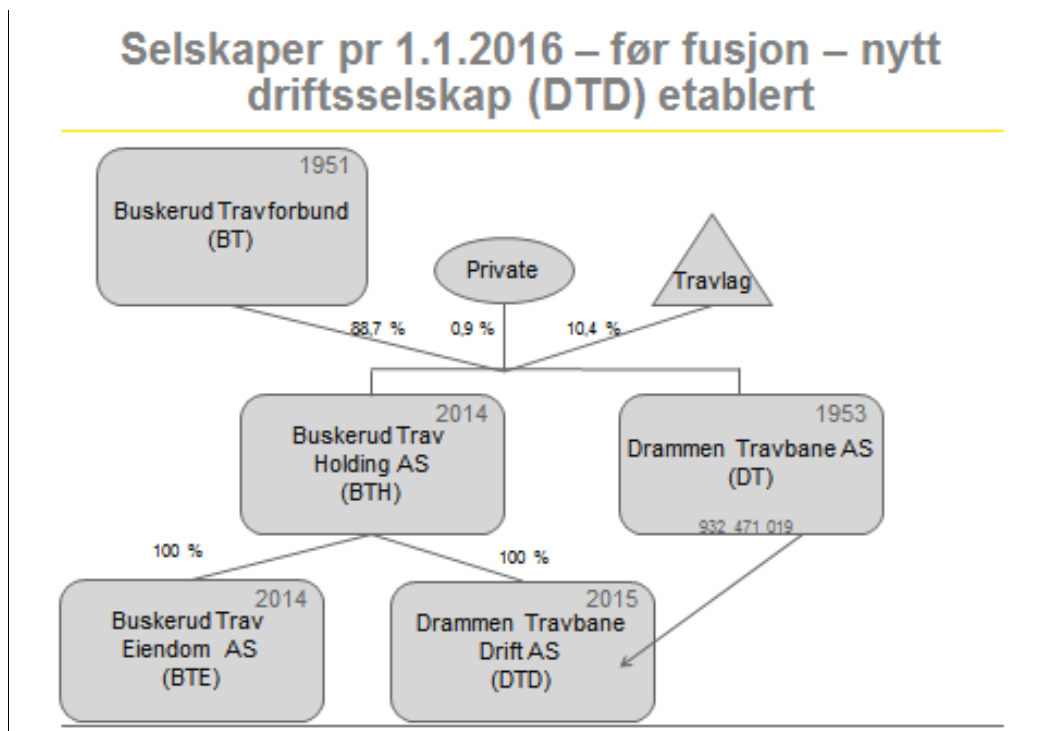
Selskaper pr 1.1.2016 – før fusjon – nytt driftsselskap (DTD) etablert

1951
Buskerud Travforbund
(BT)

Private

Travlag

88,7 %
0,9 %
10,4 %

2014
Buskerud Trav
Holding AS
(BTH)

1953
Drammen Travbane AS
(DT)
932 471 019

100 %
100 %

2014
Buskerud Trav
Eiendom AS
(BTE)

2015
Drammen Travbane
Drift AS
(DTD)